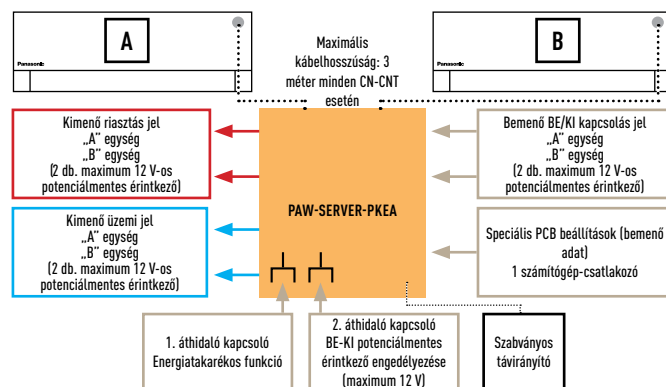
Panasonic

A

Maximális kábelhosszúság: 3 méter minden CN-CNT esetén

Panasonic

B

Kimenő riasztás jel
„A" egység
„B" egység
(2 db. maximum 12 V-os potenciálmentes érintkező)

Kimenő üzemi jel
„A" egység
„B" egység
(2 db. maximum 12 V-os potenciálmentes érintkező)

PAW-SERVER-PKEA

Bemenő BE/KI kapcsolás jel
„A" egység
„B" egység
(2 db. maximum 12 V-os potenciálmentes érintkező)

Speciális PCB beállítások (bemenő adat)
1 számítógép-csatlakozó

1. áthidaló kapcsoló
Energiatakarékos funkció

2. áthidaló kapcsoló
BE-KI potenciálmentes érintkező engedélyezése
(maximum 12 V)

Szabványos távirányító